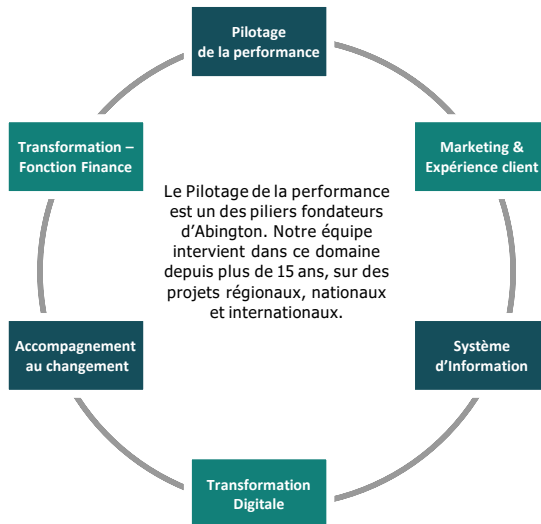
Pilotage de la performance

Marketing & Expérience client

Système d'Information

Transformation Digitale

Accompagnement au changement

Transformation – Fonction Finance

Le Pilotage de la performance est un des piliers fondateurs d'Abington. Notre équipe intervient dans ce domaine depuis plus de 15 ans, sur des projets régionaux, nationaux et internationaux.